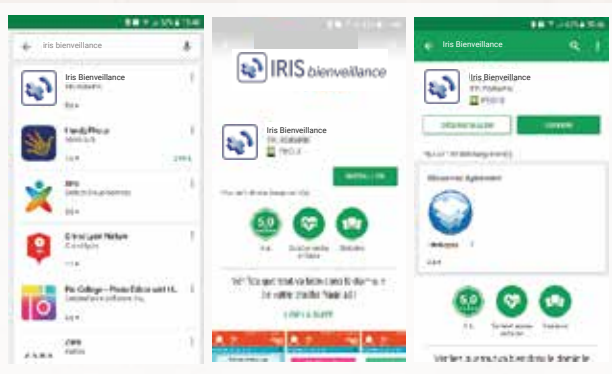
iris bienveillance

Iris Bienveillance
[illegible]

FamilyPhoto
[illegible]

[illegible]

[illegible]

Pic Collage – Photo Editor and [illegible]
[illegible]

IRIS bienveillance

Iris Bienveillance
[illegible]

INSTALLER

5.0

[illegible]

LIRE LA SUITE

Iris Bienveillance

Iris Bienveillance
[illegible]

DÉSINSTALLER

OUVRIR

Découvrez également

5.0